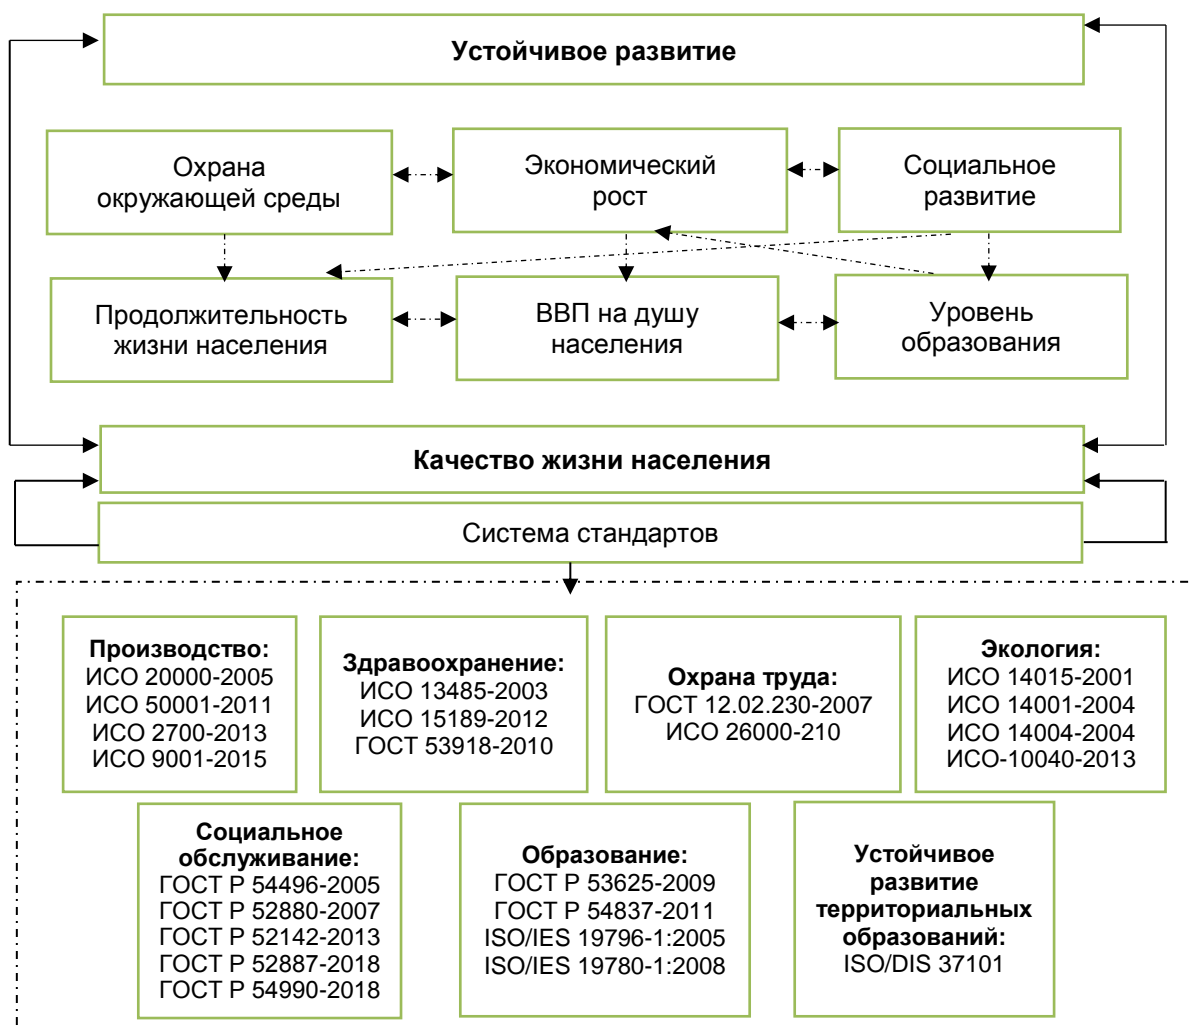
Устойчивое развитие

Охрана окружающей среды

Экономический рост

Социальное развитие

Продолжительность жизни населения

ВВП на душу населения

Уровень образования

Качество жизни населения

Система стандартов

Производство:
ИСО 20000-2005
ИСО 50001-2011
ИСО 2700-2013
ИСО 9001-2015

Здравоохранение:
ИСО 13485-2003
ИСО 15189-2012
ГОСТ 53918-2010

Охрана труда:
ГОСТ 12.02.230-2007
ИСО 26000-210

Экология:
ИСО 14015-2001
ИСО 14001-2004
ИСО 14004-2004
ИСО-10040-2013

Социальное обслуживание:
ГОСТ Р 54496-2005
ГОСТ Р 52880-2007
ГОСТ Р 52142-2013
ГОСТ Р 52887-2018
ГОСТ Р 54990-2018

Образование:
ГОСТ Р 53625-2009
ГОСТ Р 54837-2011
ISO/IES 19796-1:2005
ISO/IES 19780-1:2008

Устойчивое развитие территориальных образований:
ISO/DIS 37101